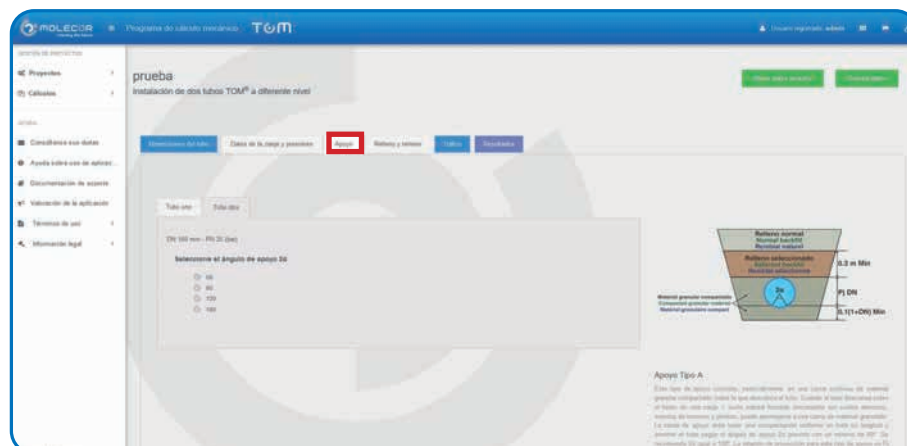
MOLECOR ≡ Programa de cálculo mecánico TOM

Usuario registrado: admin

GESTIÓN DE PROYECTOS
Proyectos
Cálculos

AYUDA
Consúltenos sus dudas
Ayuda sobre uso de aplicac...
Documentación de soporte
Valoración de la aplicación
Términos de uso
Información legal

prueba
Instalación de dos tubos TOM® a diferente nivel

Dimensiones del tubo | Datos de la carga y posición | Apoyo | Relleno y terreno | Tráfico | Resultados

Tubo uno | Tubo dos

DN 160 mm - PN 25 (bar)

Seleccione el ángulo de apoyo 2α
60
90
120
180

Relleno normal
Normal backfill
Remblai naturel
Relleno seleccionado
Selected backfill
Remblai sélectionné
0.3 m Min
2α
DN
Material granular compactado
Compacted granular material
Matériel granulaire compact
0.1(1+DN) Min

Apoyo Tipo A
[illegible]